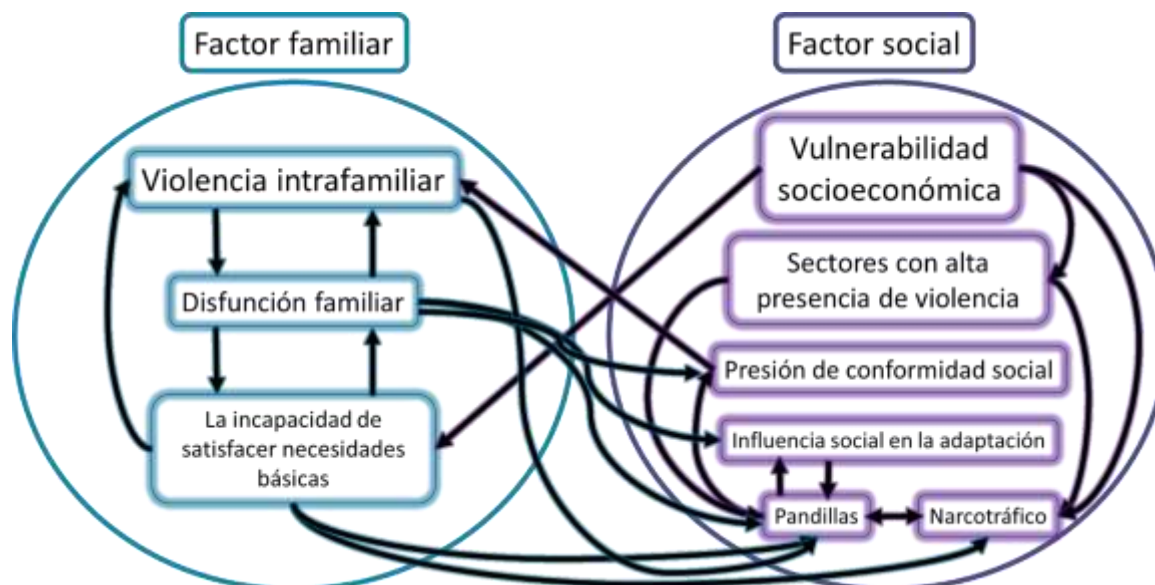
Factor familiar

Factor social

Violencia intrafamiliar

Disfunción familiar

La incapacidad de satisfacer necesidades básicas

Vulnerabilidad socioeconómica

Sectores con alta presencia de violencia

Presión de conformidad social

Influencia social en la adaptación

Pandillas

Narcotráfico